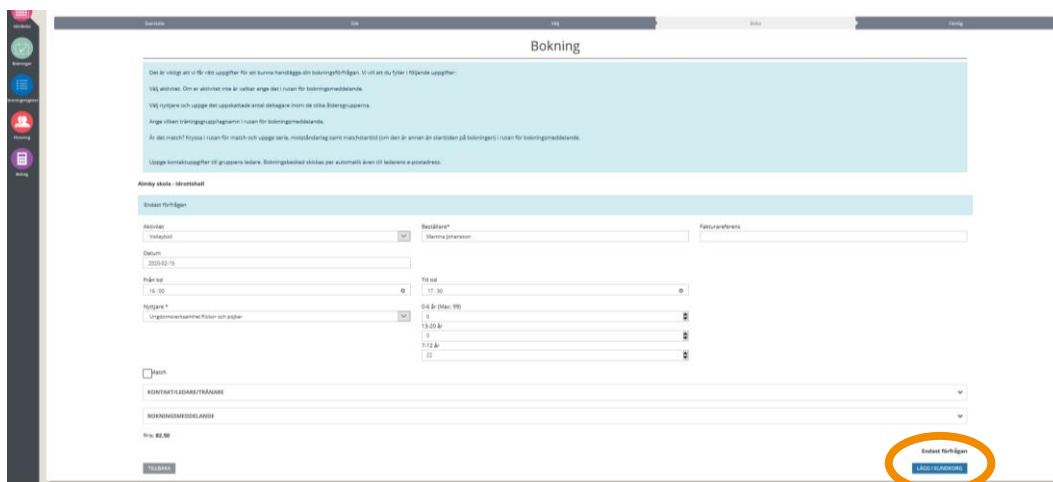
Startsida | Sök | Välj | Boka | Färdig

Bokning

Det är viktigt att vi får rätt uppgifter för att kunna handlägga din bokningsförfrågan. Vi vill att du fyller i följande uppgifter:

Välj aktivitet. Om er aktivitet inte är valbar ange det i rutan för bokningsmeddelande.

Välj nyttjare och uppge det uppskattade antal deltagare inom de olika åldersgrupperna.

Ange vilken träningsgrupp/lagnamn i rutan för bokningsmeddelande.

Är det match? Kryssa i rutan för match och uppge serie, motståndarlag samt matchstarttid (om den är annan än starttiden på bokningen) i rutan för bokningsmeddelande.

Uppge kontaktuppgifter till gruppens ledare. Bokningsbesked skickas per automatik även till ledarens e-postadress.

Almby skola - Idrottshall

Endast förfrågan

Aktivitet
Volleyboll

Beställare*
Martina Johansson

Fakturareferens

Datum
2020-02-15

Från tid
16:00

Till tid
17:30

Nyttjare *
Ungdomsverksamhet flickor och pojkar

0-6 år (Max: 99)
0
13-20 år
0
7-12 år
22

Match

KONTAKT/LEDARE/TRÄNARE

BOKNINGSMEDDELANDE

Pris: 82,50

Endast förfrågan

TILLBAKA

LÄGG I KUNDKORG